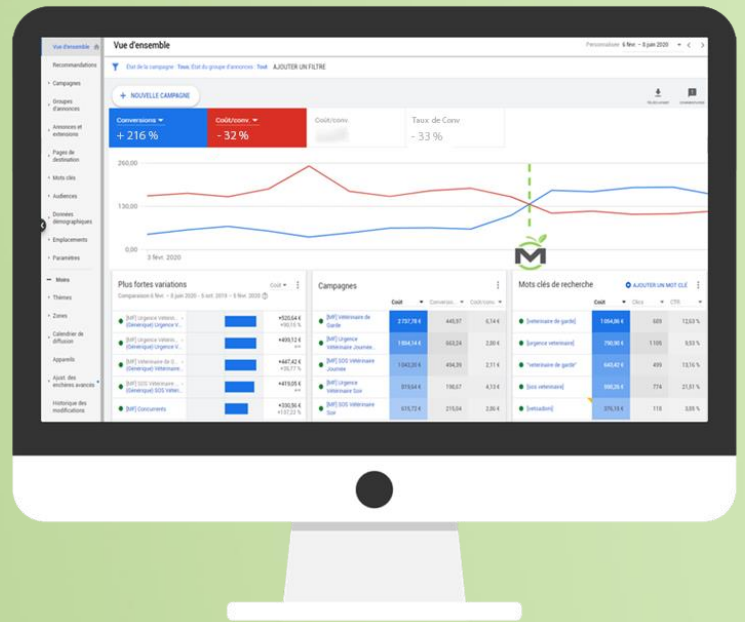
Vue d'ensemble
Recommandations
Campagnes
Groupes d'annonces
Annonces et extensions
Pages de destination
Mots clés
Audiences
Données démographiques
Emplacements
Paramètres
Moins
Thèmes
Zones
Calendrier de diffusion
Appareils
Ajust. des enchères avancés
Historique des modifications

Vue d'ensemble
Personnalisé 6 févr. – 8 juin 2020

État de la campagne : Tous État du groupe d'annonces : Tout AJOUTER UN FILTRE

+ NOUVELLE CAMPAGNE

Conversions
+ 216 %

Coût/conv.
- 32 %

Coût/conv.
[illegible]

Taux de Conv
- 33 %

260,00
130,00
0,00
3 févr. 2020

Plus fortes variations
Coût
Comparaison 6 févr. – 8 juin 2020 - 5 oct. 2019 - 6 févr. 2020

| | | |
|---|---|---|
| [MF] Urgence Vétérin... (Générique) Urgence V... | | +520,64 € +90,15 % |
| [MF] Urgence Vétérin... (Générique) Urgence V... | | +499,12 € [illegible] |
| [MF] Vétérinaire de G... (Générique) Vétérinaire... | | +447,42 € +28,77 % |
| [MF] SOS Vétérinaire ... (Générique) SOS Vétéri... | | +419,08 € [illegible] |
| [MF] Concurrents | | +330,86 € +137,22 % |

Campagnes

| | Coût | Conversio... | Coût/conv. |
|---|---|---|---|
| [MF] Vétérinaire de Garde | 2 737,78 € | 445,97 | 6,14 € |
| [MF] Urgence Vétérinaire Journée... | 1 864,14 € | 663,24 | 2,80 € |
| [MF] SOS Vétérinaire Journée | 1 040,20 € | 494,39 | 2,11 € |
| [MF] Urgence Vétérinaire Soir | 819,64 € | 198,07 | 4,13 € |
| [MF] SOS Vétérinaire Soir | 615,72 € | 215,04 | 2,86 € |

Mots clés de recherche
AJOUTER UN MOT CLÉ

| | Coût | Clics | CTR |
|---|---|---|---|
| [vétérinaire de garde] | 1 064,86 € | 609 | 12,63 % |
| [urgence vétérinaire] | 798,90 € | 1 105 | 9,93 % |
| "vétérinaire de garde" | 640,42 € | 499 | 13,16 % |
| [sos vétérinaire] | 555,26 € | 774 | 21,91 % |
| [vetoadom] | 375,15 € | 118 | 3,08 % |